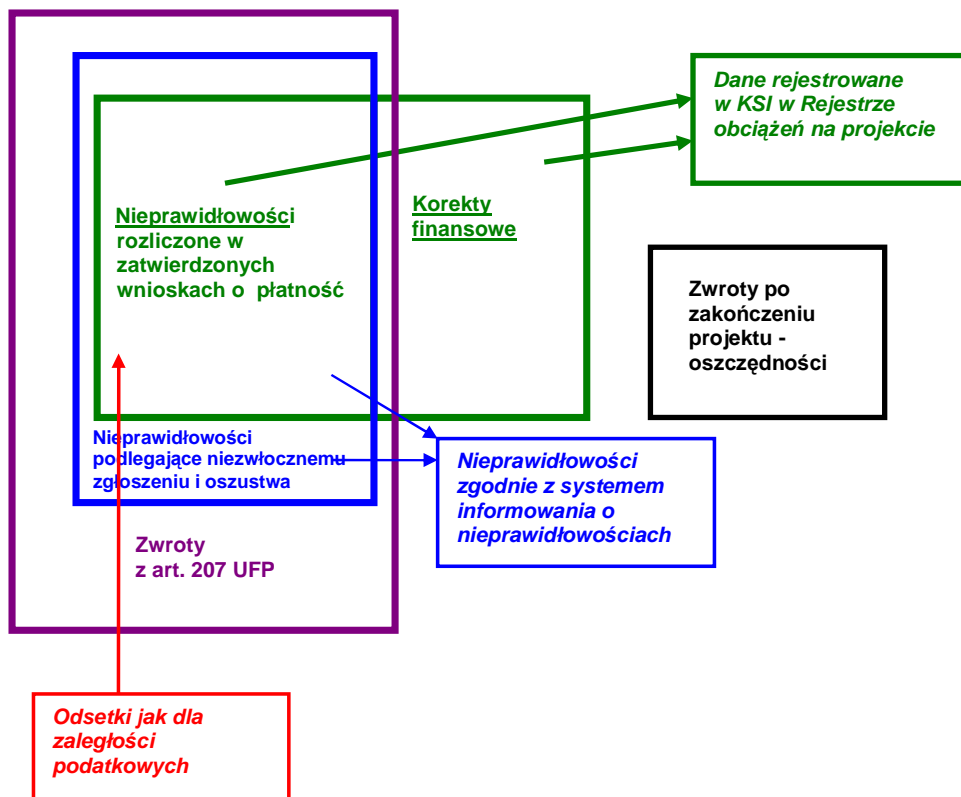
Dane rejestrowane w KSI w Rejestrze obciążeń na projekcie

Nieprawidłowości rozliczone w zatwierdzonych wnioskach o płatność

Korekty finansowe

Zwroty po zakończeniu projektu - oszczędności

Nieprawidłowości podlegające niezwłocznemu zgłoszeniu i oszustwa

Nieprawidłowości zgodnie z systemem informowania o nieprawidłowościach

Zwroty z art. 207 UFP

Odsetki jak dla zaległości podatkowych